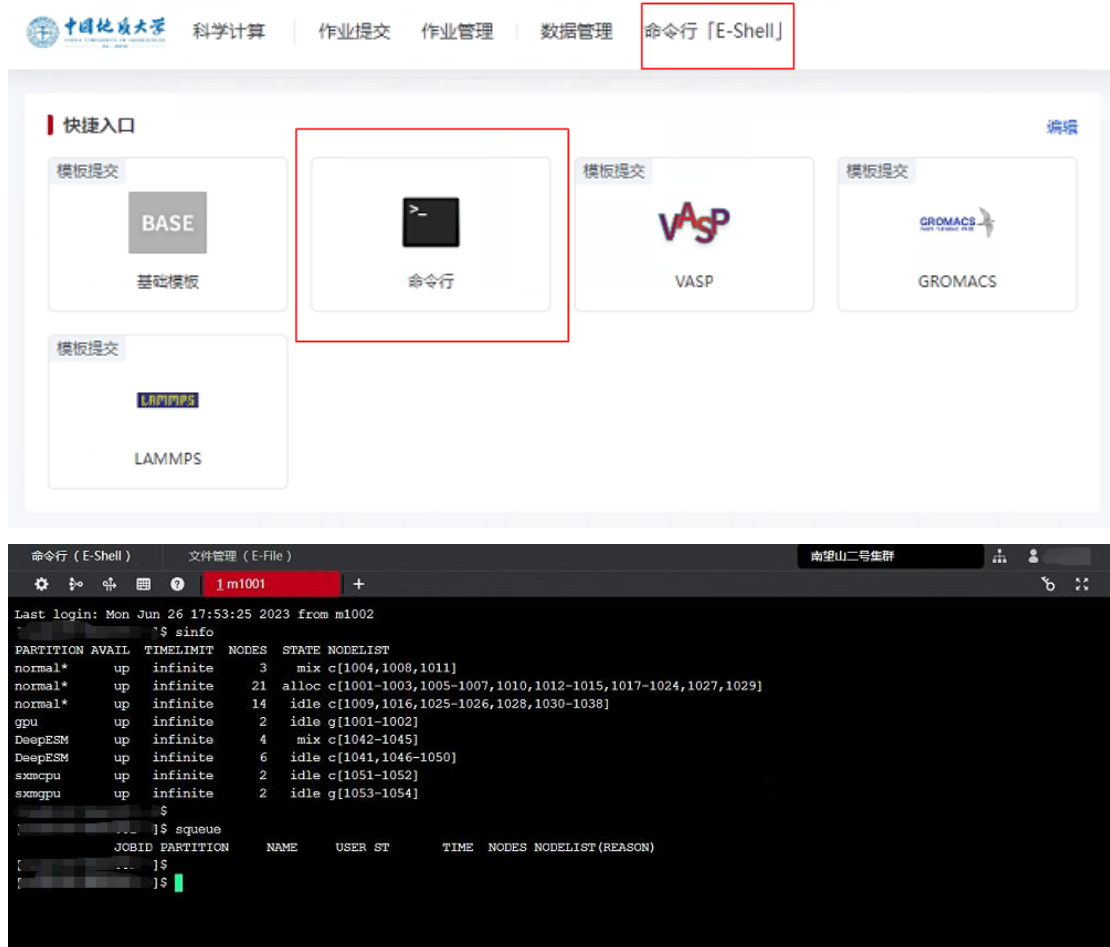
中国地质大学 科学计算 作业提交 作业管理 数据管理 命令行「E-Shell」

快捷入口 编辑

模板提交
BASE
基础模板

>_
命令行

模板提交
VASP
VASP

模板提交
GROMACS
GROMACS

模板提交
LAMMPS
LAMMPS

命令行（E-Shell） 文件管理（E-File） 南望山二号集群

1 m1001 +

Last login: Mon Jun 26 17:53:25 2023 from m1002
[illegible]$ sinfo
PARTITION AVAIL TIMELIMIT NODES STATE NODELIST
normal* up infinite 3 mix c[1004,1008,1011]
normal* up infinite 21 alloc c[1001-1003,1005-1007,1010,1012-1015,1017-1024,1027,1029]
normal* up infinite 14 idle c[1009,1016,1025-1026,1028,1030-1038]
gpu up infinite 2 idle g[1001-1002]
DeepESM up infinite 4 mix c[1042-1045]
DeepESM up infinite 6 idle c[1041,1046-1050]
sxmcpu up infinite 2 idle c[1051-1052]
sxmgpu up infinite 2 idle g[1053-1054]
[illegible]$
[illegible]]$ squeue
JOBID PARTITION NAME USER ST TIME NODES NODELIST(REASON)
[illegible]]$
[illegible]]$